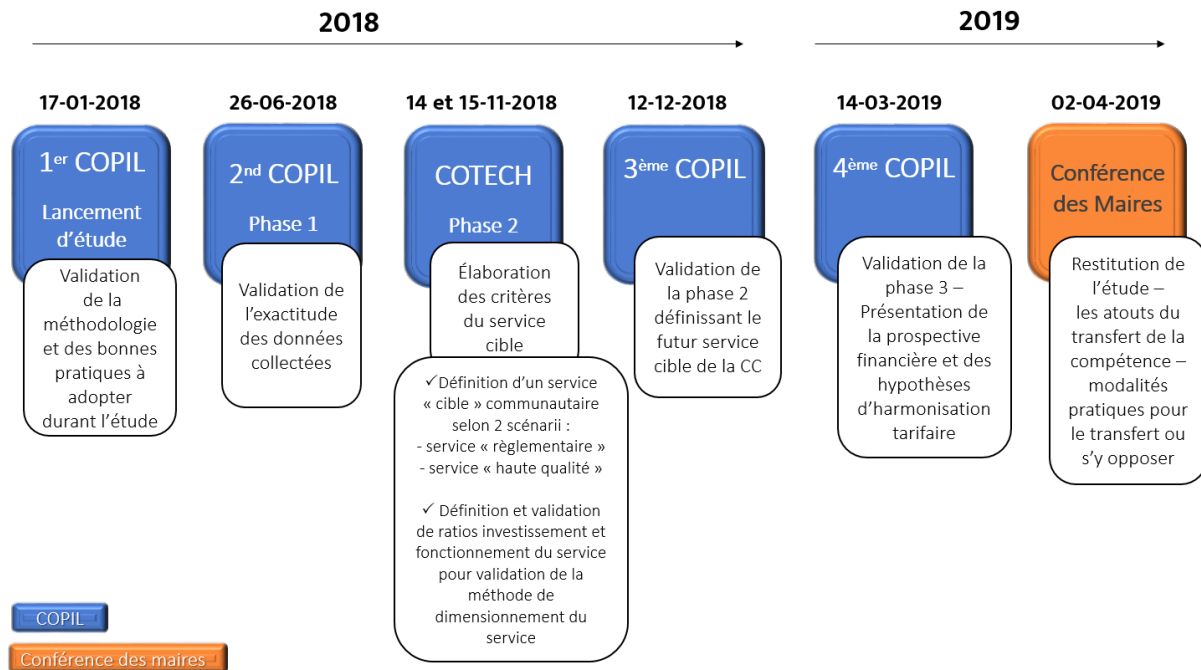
2018

2019

17-01-2018

26-06-2018

14 et 15-11-2018

12-12-2018

14-03-2019

02-04-2019

1$^{er}$ COPIL

Lancement d'étude

Validation de la méthodologie et des bonnes pratiques à adopter durant l'étude

2$^{nd}$ COPIL

Phase 1

Validation de l'exactitude des données collectées

COTECH

Phase 2

Élaboration des critères du service cible

✓Définition d'un service « cible » communautaire selon 2 scénarii :
- service « règlementaire »
- service « haute qualité »

✓ Définition et validation de ratios investissement et fonctionnement du service pour validation de la méthode de dimensionnement du service

3$^{ème}$ COPIL

Validation de la phase 2 définissant le futur service cible de la CC

4$^{ème}$ COPIL

Validation de la phase 3 – Présentation de la prospective financière et des hypothèses d'harmonisation tarifaire

Conférence des Maires

Restitution de l'étude – les atouts du transfert de la compétence – modalités pratiques pour le transfert ou s'y opposer

COPIL

Conférence des maires